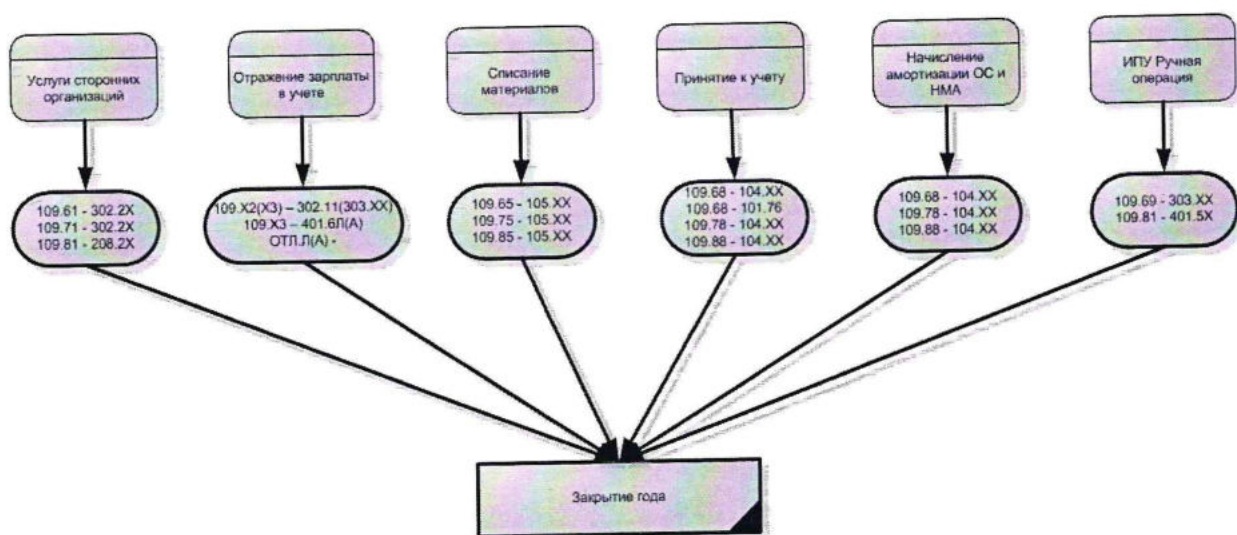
Услуги сторонних организаций

109.61 - 302.2X
109.71 - 302.2X
109.81 - 208.2X

Отражение зарплаты в учете

109.X2(X3) – 302.11(303.XX)
109.X3 – 401.6Л(А)
ОТЛ.Л(А) -

Списание материалов

109.65 - 105.XX
109.75 - 105.XX
109.85 - 105.XX

Принятие к учету

109.68 - 104.XX
109.68 - 101.76
109.78 - 104.XX
109.88 - 104.XX

Начисление амортизации ОС и НМА

109.68 - 104.XX
109.78 - 104.XX
109.88 - 104.XX

ИПУ Ручная операция

109.69 - 303.XX
109.81 - 401.5X

Закрытие года